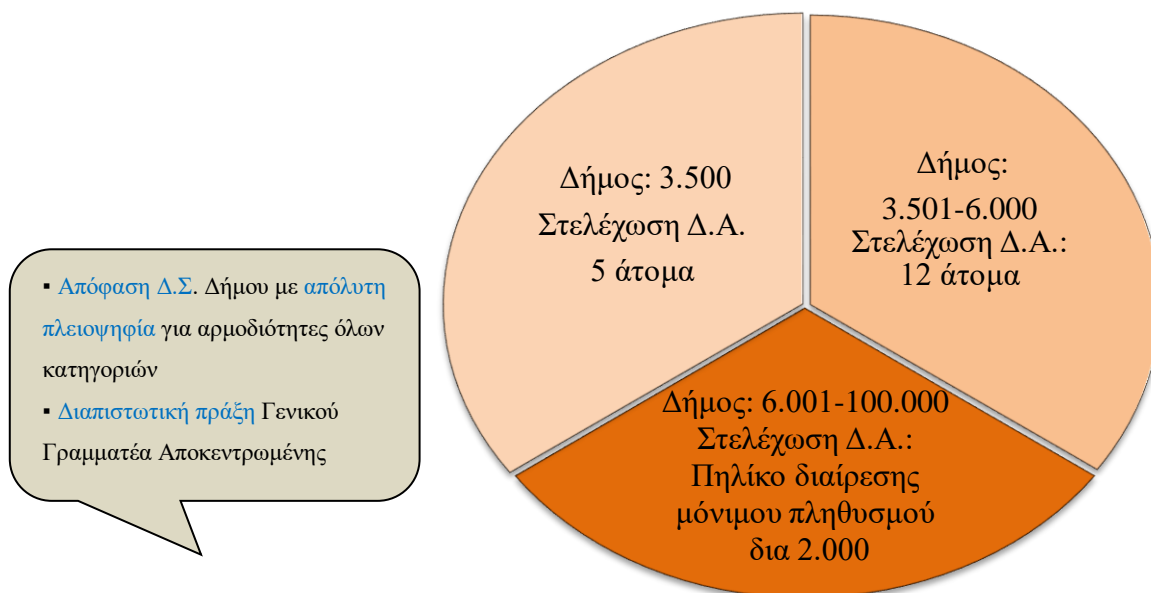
▪ Απόφαση Δ.Σ. Δήμου με απόλυτη πλειοψηφία για αρμοδιότητες όλων κατηγοριών

▪ Διαπιστωτική πράξη Γενικού Γραμματέα Αποκεντρωμένης

Δήμος: 3.500
Στελέχωση Δ.Α.
5 άτομα

Δήμος:
3.501-6.000
Στελέχωση Δ.Α.:
12 άτομα

Δήμος: 6.001-100.000
Στελέχωση Δ.Α.:
Πηλίκο διαίρεσης μόνιμου πληθυσμού δια 2.000